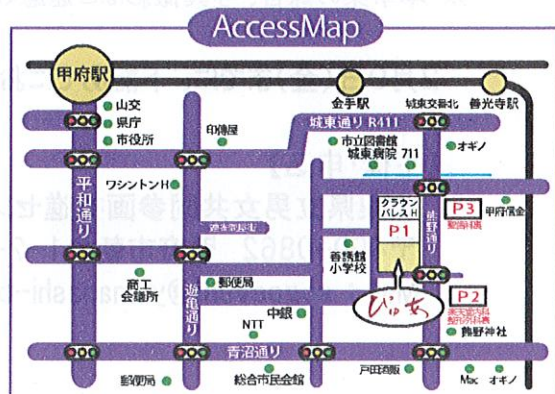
AccessMap

甲府駅

金手駅

城東交番北

善光寺駅

山交

県庁

市役所

印傳屋

城東通り R411

市立図書館

城東病院

711

オギノ

ワシントンH

平和通り

クラウンパレスH

P1

相生通り

P3

甲府信金

遊亀通り

郵便局

香蘭館小学校

商工会議所

中銀

NTT

P2

ぴゅあ

舞鶴神社

青沼通り

郵便局

総合市民会館

戸田酒販

Mac

オギノ